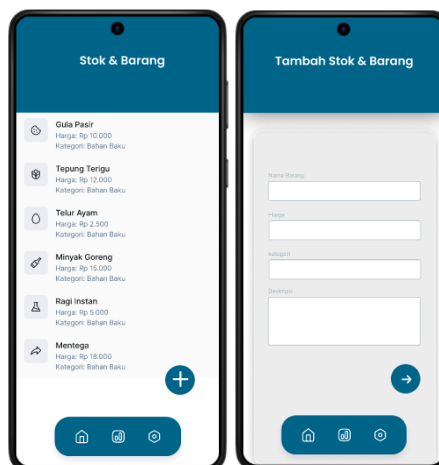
Stok & Barang

Gula Pasir
Harga: Rp 10.000
Kategori: Bahan Baku

Tepung Terigu
Harga: Rp 12.000
Kategori: Bahan Baku

Telur Ayam
Harga: Rp 2.500
Kategori: Bahan Baku

Minyak Goreng
Harga: Rp 15.000
Kategori: Bahan Baku

Ragi Instan
Harga: Rp 5.000
Kategori: Bahan Baku

Mentega
Harga: Rp 18.000
Kategori: Bahan Baku

Tambah Stok & Barang

Nama Barang

Harga

Kategori

Deskripsi